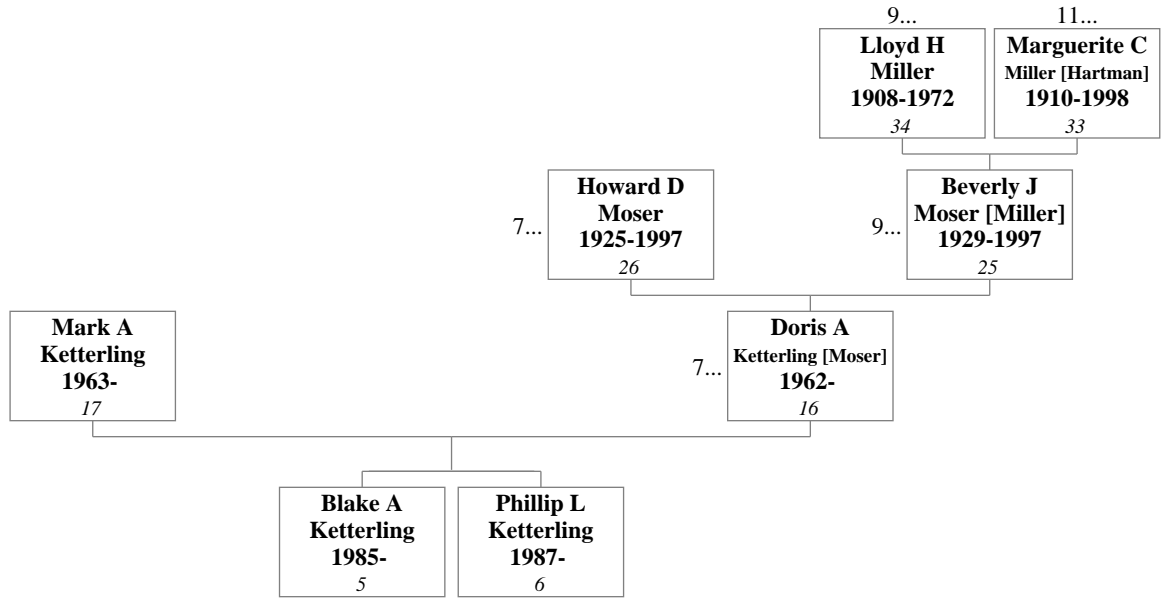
9...

Lloyd H Miller 1908-1972 34

11...

Marguerite C Miller [Hartman] 1910-1998 33

7...

Howard D Moser 1925-1997 26

9...

Beverly J Moser [Miller] 1929-1997 25

Mark A Ketterling 1963- 17

7...

Doris A Ketterling [Moser] 1962- 16

Blake A Ketterling 1985- 5

Phillip L Ketterling 1987- 6